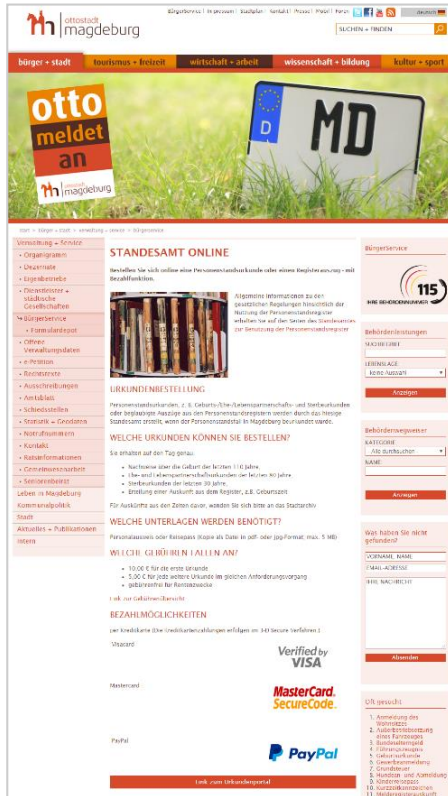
ottostadt magdeburg

Bürgerservice | Impressum | Stadtplan | Kontakt | Presse | Mobil | Forum | deutsch

SUCHEN + FINDEN

bürger + stadt | tourismus + freizeit | wirtschaft + arbeit | wissenschaft + bildung | kultur + sport

otto meldet an

ottostadt magdeburg

D MD

Start > Bürger + Stadt > Verwaltung + Service > Bürgerservice

Verwaltung + Service
• Organigramm
• Dezernate
• Eigenbetriebe
• Dienstleister + städtische Gesellschaften
↳ BürgerService
• Formulardepot
• Offene Verwaltungsdaten
• e-Petition
• Rechtsnetz
• Ausschreibungen
• Amtsblatt
• Schiedsstellen
• Statistik + Geodaten
• Notrufnummern
• Kontakt
• Ratsinformationen
• Gemeinwesenarbeit
• Seniorenbeirat
Leben in Magdeburg
Kommunalpolitik
Stadt
Aktuelles + Publikationen
Intern

STANDESAMT ONLINE

Bestellen Sie sich online eine Personenstandsurkunde oder einen Registerauszug - mit Bezahlfunktion.

Allgemeine Informationen zu den gesetzlichen Regelungen hinsichtlich der Nutzung der Personenstandsregister erhalten Sie auf den Seiten des Standesamtes zur Benutzung der Personenstandsregister

URKUNDENBESTELLUNG

Personenstandsurkunden, z. B. Geburts-/Ehe-/Lebenspartnerschafts- und Sterbeurkunden oder beglaubigte Auszüge aus den Personenstandsregistern werden durch das hiesige Standesamt erstellt, wenn der Personenstandsfall in Magdeburg beurkundet wurde.

WELCHE URKUNDEN KÖNNEN SIE BESTELLEN?

Sie erhalten auf den Tag genau:

• Nachweise über die Geburt der letzten 110 Jahre,
• Ehe- und Lebenspartnerschaftsurkunden der letzten 80 Jahre
• Sterbeurkunden der letzten 30 Jahre,
• Erteilung einer Auskunft aus dem Register, z.B. Geburtszeit

Für Auskünfte aus den Zeiten davor, wenden Sie sich bitte an das Stadtarchiv

WELCHE UNTERLAGEN WERDEN BENÖTIGT?

Personalausweis oder Reisepass (Kopie als Datei in pdf- oder jpg-Format; max. 5 MB)

WELCHE GEBÜHREN FALLEN AN?

• 10,00 € für die erste Urkunde
• 5,00 € für jede weitere Urkunde im gleichen Anforderungsvorgang
• gebührenfrei für Rentenzwecke

Link zur Gebührenübersicht

BEZAHLMÖGLICHKEITEN

per Kreditkarte (Ihre Kreditkartenzahlungen erfolgen im 3-D Secure Verfahren.)

Visacard
Verified by VISA

Mastercard
MasterCard. SecureCode.

PayPal
PayPal

Link zum Urkundenportal

BürgerService

115 IHRE BEHÖRDENNUMMER

Behördenleistungen
SUCHBEGRIFF
LEBENSLAGE
Keine Auswahl
Anzeigen

Behördenwegweiser
KATEGORIE
Alle durchsuchen
NAME
Anzeigen

Was haben Sie nicht gefunden?
VORNAME, NAME
EMAIL-ADRESSE
IHRE NACHRICHT
Absenden

Oft gesucht
1. Anmeldung des Wohnsitzes
2. Außerbetriebsetzung eines Fahrzeuges
3. Bundesteilhabegeld
4. Führungszeugnis
5. Geburtsurkunde
6. Gewerbeanmeldung
7. Grundsteuer
8. Hundean- und Abmeldung
9. Kinderreisepass
10. Kurzzeitkennzeichen
11. Meldebescheinigung